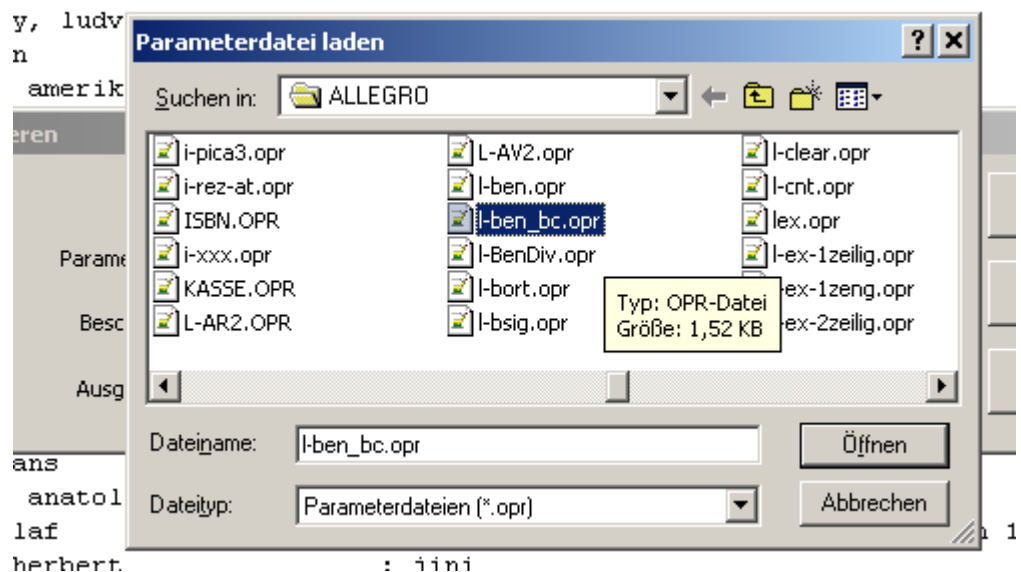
y, ludv
n
amerik
eren
Parame
Besc
Ausg
ans
anatol
laf
herbert : jini

Parameterdatei laden
?
X
Suchen in: ALLEGRO

i-pica3.opr
i-rez-at.opr
ISBN.OPR
i-xxx.opr
KASSE.OPR
L-AR2.OPR
L-AV2.opr
l-ben.opr
l-ben_bc.opr
l-BenDiv.opr
l-bort.opr
l-bsig.opr
l-clear.opr
l-cnt.opr
lex.opr
l-ex-1zeilig.opr
ex-1zeng.opr
ex-2zeilig.opr

Typ: OPR-Datei
Größe: 1,52 KB

Dateiname: l-ben_bc.opr
Öffnen
Dateityp: Parameterdateien (*.opr)
Abbrechen